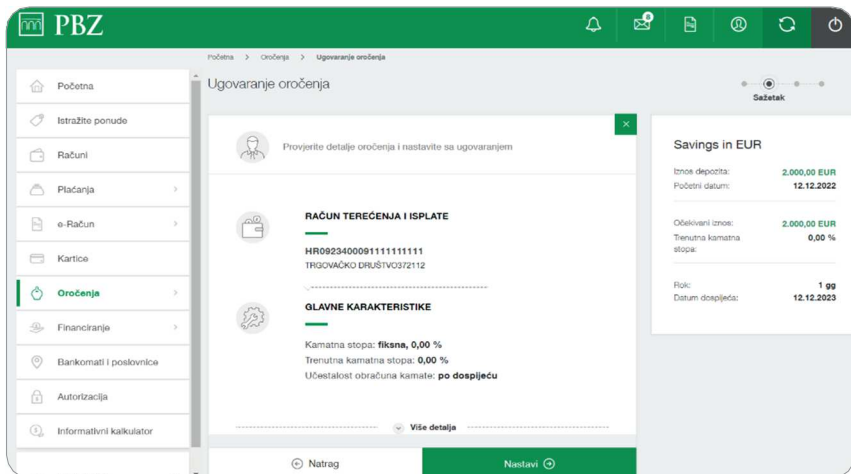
PBZ

Početna > Oročenja > Ugovaranje oročenja

Početna
Istražite ponude
Računi
Plaćanja
e-Račun
Kartice
Oročenja
Financiranje
Bankomati i poslovnice
Autorizacija
Informativni kalkulator

Ugovaranje oročenja

Sažetak

Provjerite detalje oročenja i nastavite sa ugovaranjem

RAČUN TEREĆENJA I ISPLATE

HR0923400091111111111
TRGOVAČKO DRUŠTVO372112

GLAVNE KARAKTERISTIKE

Kamatna stopa: **fiksna, 0,00 %**
Trenutna kamatna stopa: **0,00 %**
Učestalost obračuna kamate: **po dospijeću**

Više detalja

Natrag

Nastavi

Savings in EUR

| | |
|---|---|
| Iznos depozita: | 2.000,00 EUR |
| Početni datum: | 12.12.2022 |
| Očekivani iznos: | 2.000,00 EUR |
| Trenutna kamatna stopa: | 0,00 % |
| Rok: | 1 gg |
| Datum dospijeća: | 12.12.2023 |